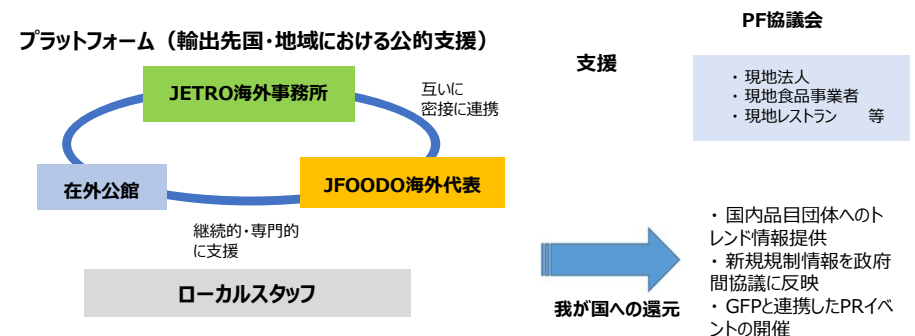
プラットフォーム（輸出先国・地域における公的支援）

JETRO海外事務所

互いに密接に連携

在外公館

JFOODO海外代表

継続的・専門的に支援

ローカルスタッフ

支援

PF協議会

・現地法人
・現地食品事業者
・現地レストラン　等

我が国への還元

・国内品目団体へのトレンド情報提供
・新規規制情報を政府間協議に反映
・GFPと連携したPRイベントの開催